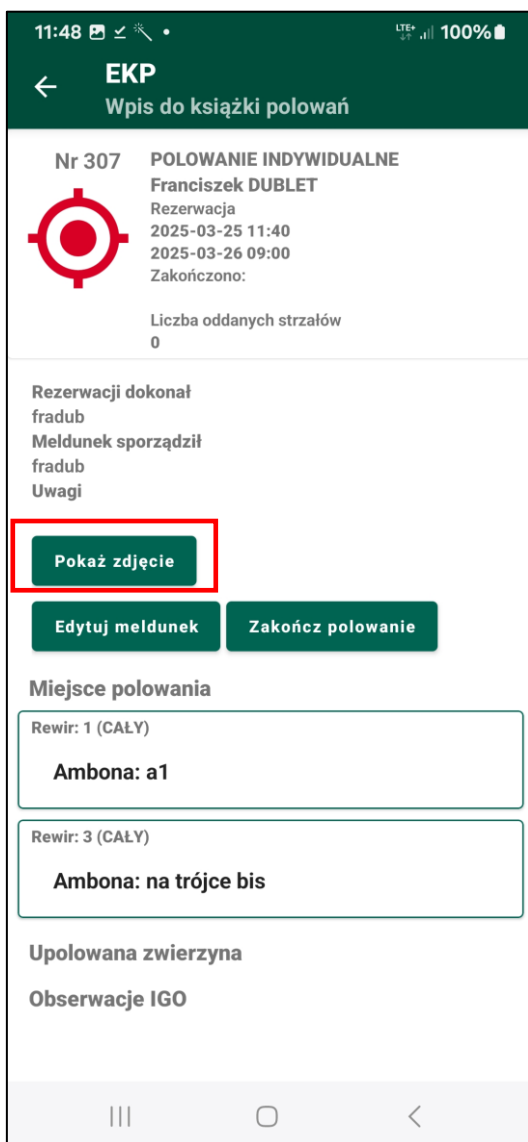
11:48 • LTE 100%

EKP
Wpis do książki polowań

Nr 307
POLOWANIE INDYWIDUALNE
Franciszek DUBLET
Rezerwacja
2025-03-25 11:40
2025-03-26 09:00
Zakończono:

Liczba oddanych strzałów
0

Rezerwacji dokonał
fradub
Meldunek sporządził
fradub
Uwagi

Pokaż zdjęcie

Edytuj meldunek
Zakończ polowanie

Miejsce polowania

Rewir: 1 (CAŁY)
Ambona: a1

Rewir: 3 (CAŁY)
Ambona: na trójce bis

Upolowana zwierzyna

Obserwacje IGO